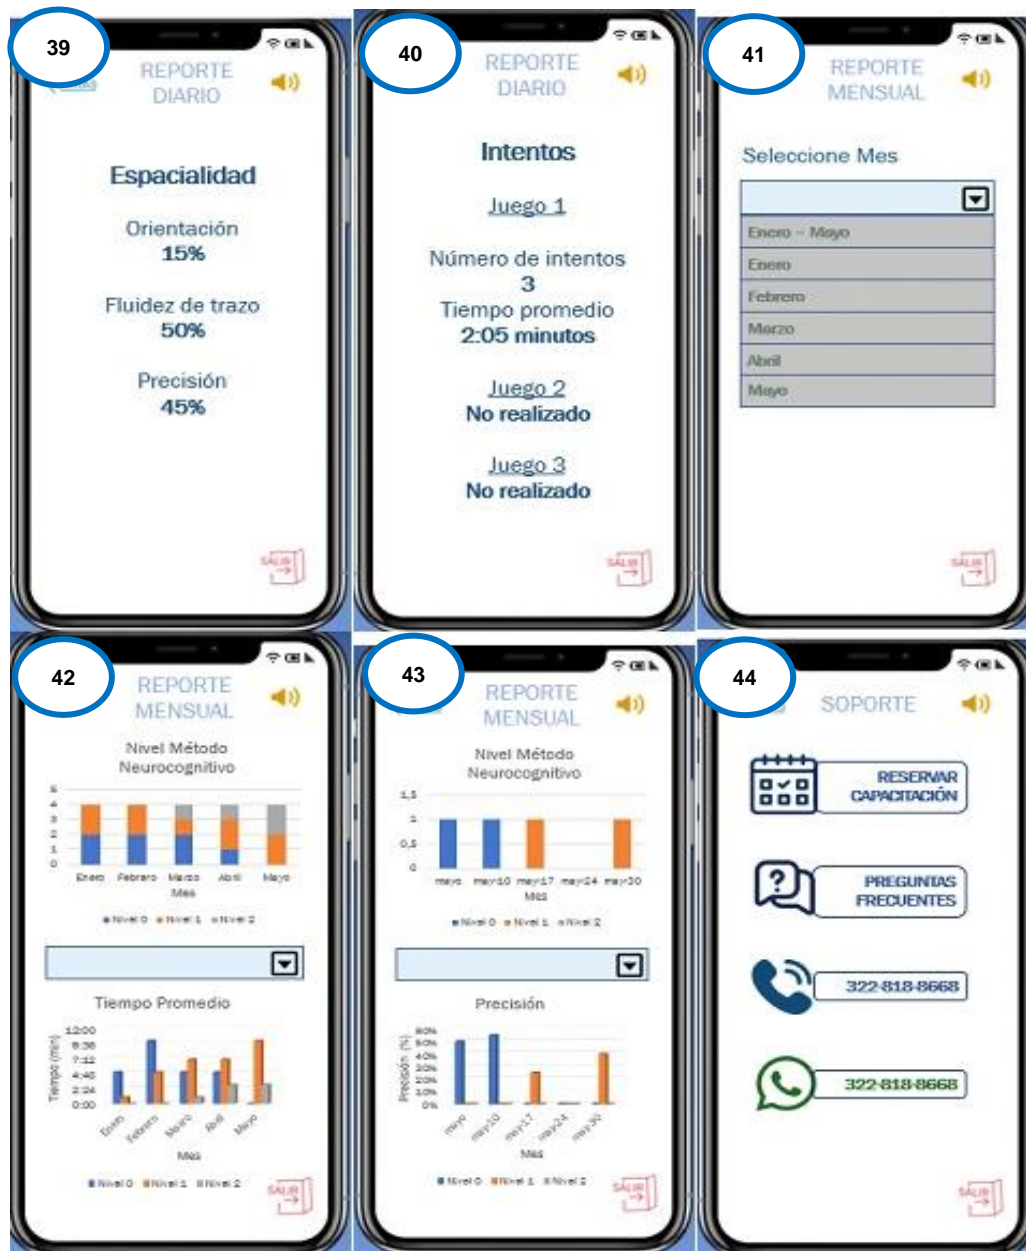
39

REPORTE DIARIO

Espacialidad

Orientación
15%

Fluidez de trazo
50%

Precisión
45%

SALIR

40

REPORTE DIARIO

Intentos

Juego 1

Número de intentos
3
Tiempo promedio
2:05 minutos

Juego 2
No realizado

Juego 3
No realizado

SALIR

41

REPORTE MENSUAL

Seleccione Mes

Enero – Mayo
Enero
Febrero
Marzo
Abril
Mayo

SALIR

42

REPORTE MENSUAL

Nivel Método Neurocognitivo

5
4
3
2
1
0
Enero Febrero Marzo Abril Mayo
Mes

Nivel 0 Nivel 1 Nivel 2

Tiempo Promedio

12:00
9:36
7:12
4:48
2:24
0:00
Tiempo (min)
Enero Febrero Marzo Abril Mayo
Mes

Nivel 0 Nivel 1 Nivel 2

SALIR

43

REPORTE MENSUAL

Nivel Método Neurocognitivo

1,5
1
0,5
0
mayo may10 may17 may24 may30
Mes

Nivel 0 Nivel 1 Nivel 2

Precisión

60%
50%
40%
30%
20%
10%
0%
Precisión (%)
mayo may10 may17 may24 may30
Mes

Nivel 0 Nivel 1 Nivel 2

SALIR

44

SOPORTE

RESERVAR CAPACITACIÓN

PREGUNTAS FRECUENTES

322-818-8668

322-818-8668

SALIR